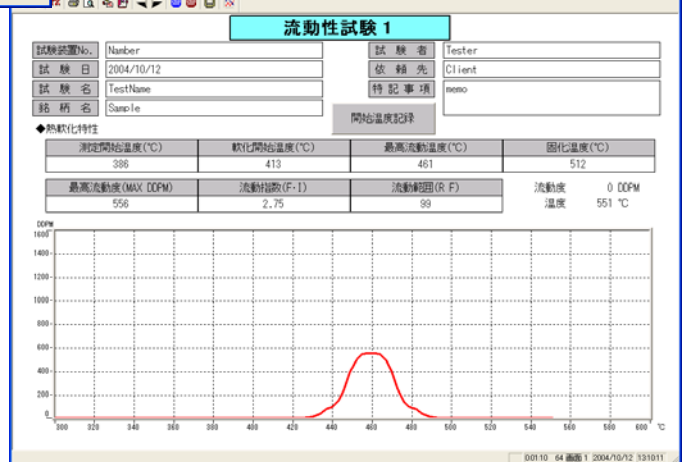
流動性試験 1

試験装置No. Namber
試験日 2004/10/12
試験名 TestName
銘柄名 Sample
試験者 Tester
依頼先 Client
特記事項 memo

開始温度記録

◆熱軟化特性

| 測定開始温度(℃) | 軟化開始温度(℃) | 最高流動温度(℃) | 固化温度(℃) |
|---|---|---|---|
| 386 | 413 | 461 | 512 |

| 最高流動度(MAX DDPM) | 流動指数(F-I) | 流動範囲(R F) |
|---|---|---|
| 556 | 2.75 | 99 |

流動度 0 DDPM
温度 551 ℃

DDPM
1600
1400
1200
1000
800
600
400
200
0
300 320 340 360 380 400 420 440 460 480 500 520 540 560 580 600 ℃

001:10 64 画面 1 2004/10/12 131011